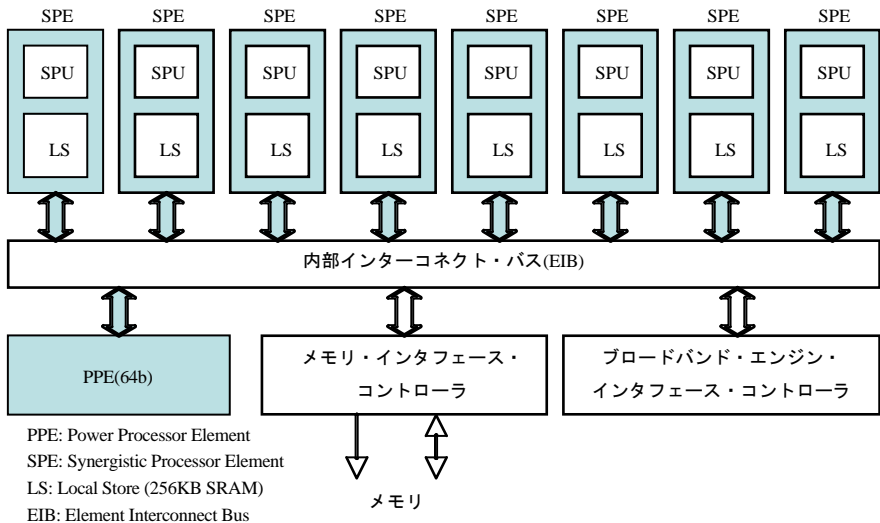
SPE SPE SPE SPE SPE SPE SPE SPE

SPU SPU SPU SPU SPU SPU SPU SPU

LS LS LS LS LS LS LS LS

内部インターコネクト・バス(EIB)

PPE(64b)

メモリ・インタフェース・コントローラ

ブロードバンド・エンジン・インタフェース・コントローラ

メモリ

PPE: Power Processor Element
SPE: Synergistic Processor Element
LS: Local Store (256KB SRAM)
EIB: Element Interconnect Bus